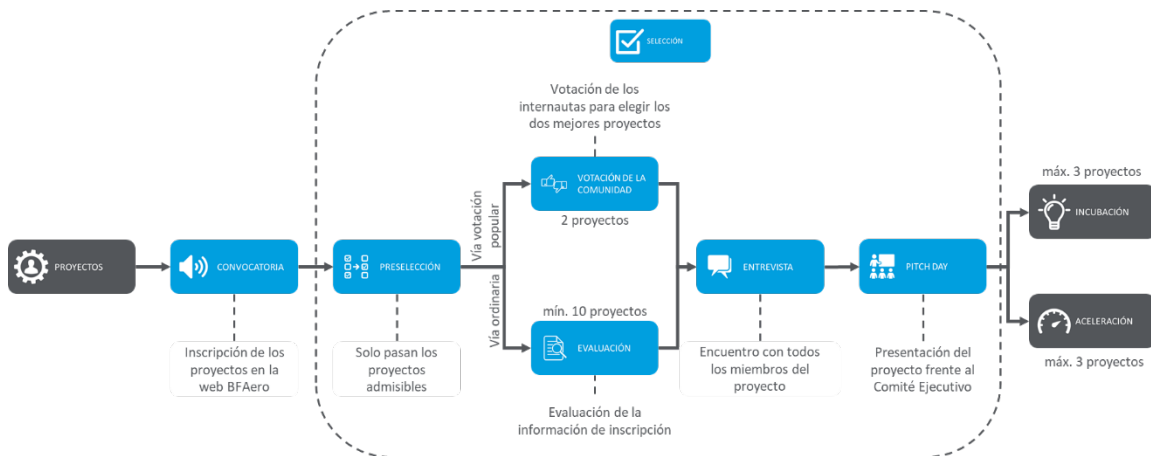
SELECCIÓN

Votación de los internautas para elegir los dos mejores proyectos

PROYECTOS

CONVOCATORIA

Inscripción de los proyectos en la web BFAero

PRESELECCIÓN

Solo pasan los proyectos admisibles

Vía votación popular

Vía ordinaria

VOTACIÓN DE LA COMUNIDAD

2 proyectos

mín. 10 proyectos

EVALUACIÓN

Evaluación de la información de inscripción

ENTREVISTA

Encuentro con todos los miembros del proyecto

PITCH DAY

Presentación del proyecto frente al Comité Ejecutivo

máx. 3 proyectos

INCUBACIÓN

ACELERACIÓN

máx. 3 proyectos